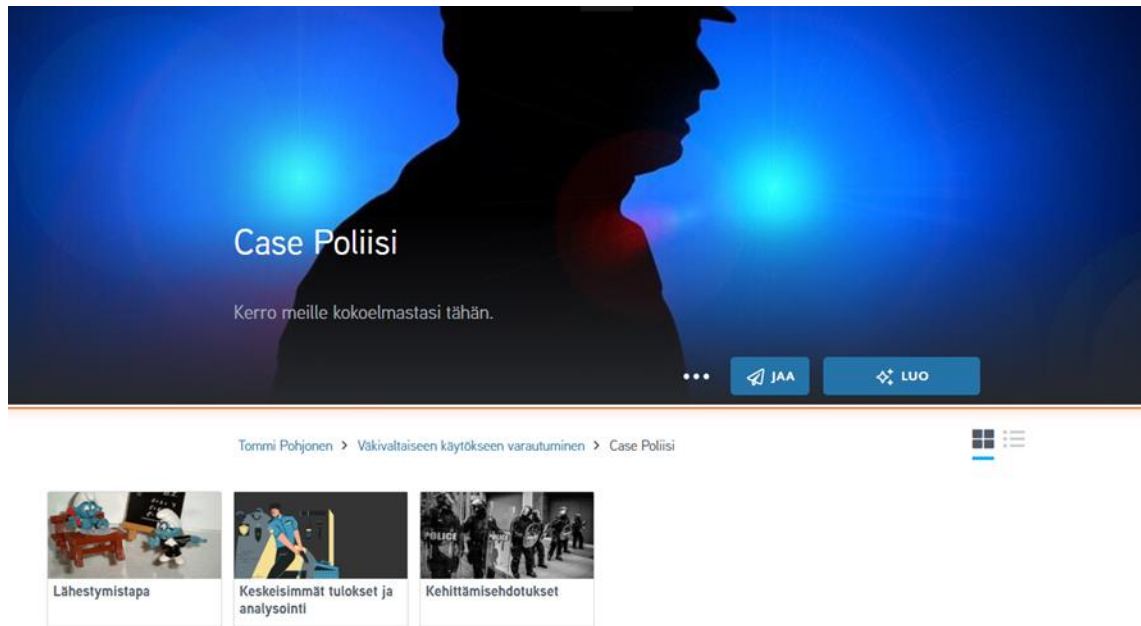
Case Poliisi

Kerro meille kokoelmastasi tähän.

•••

JAA

LUO

Tommi Pohjonen > Väkivaltaiseen käytökseen varautuminen > Case Poliisi

POLICE

Lähestymistapa

Keskeisimmät tulokset ja analysointi

Kehittämisehdotukset